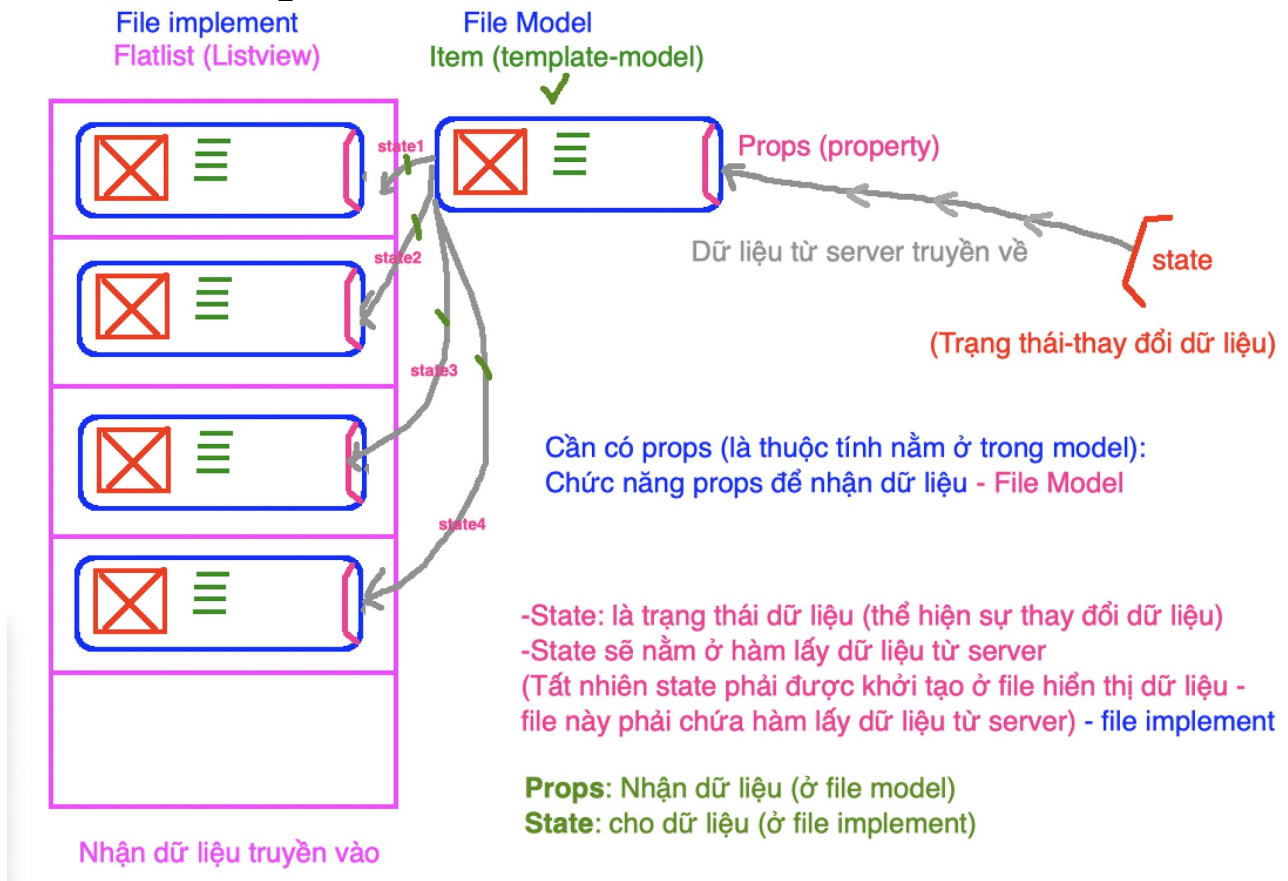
File implement
Flatlist (Listview)

File Model
Item (template-model)

state1
state2
state3
state4

Props (property)

Dữ liệu từ server truyền về

state

(Trạng thái-thay đổi dữ liệu)

Cần có props (là thuộc tính nằm ở trong model):
Chức năng props để nhận dữ liệu - File Model

-State: là trạng thái dữ liệu (thể hiện sự thay đổi dữ liệu)
-State sẽ nằm ở hàm lấy dữ liệu từ server
(Tất nhiên state phải được khởi tạo ở file hiển thị dữ liệu - file này phải chứa hàm lấy dữ liệu từ server) - file implement

Props: Nhận dữ liệu (ở file model)
State: cho dữ liệu (ở file implement)

Nhận dữ liệu truyền vào